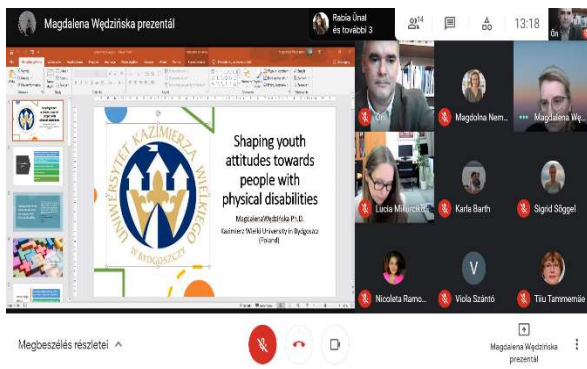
Magdalena Wędzińska prezentál

Rabia Ünal és további 3

14

13:18

Ön

UNIWERSYTET KAZIMIERZA WIELKIEGO W BYDGOSZCZY

Shaping youth attitudes towards people with physical disabilities

Magdalena Wędzińska Ph.D.
Kazimierz Wielki University in Bydgoszcz (Poland)

Ön

Magdolna Nem...

Magdalena Wę...

Lucia Mikurcik...

Karla Barth

Sigrid Söggel

Nicoleta Ramo...

V

Viola Szántó

Tiiu Tammemäe

Megbeszélés részletei

Magdalena Wędzińska prezentál